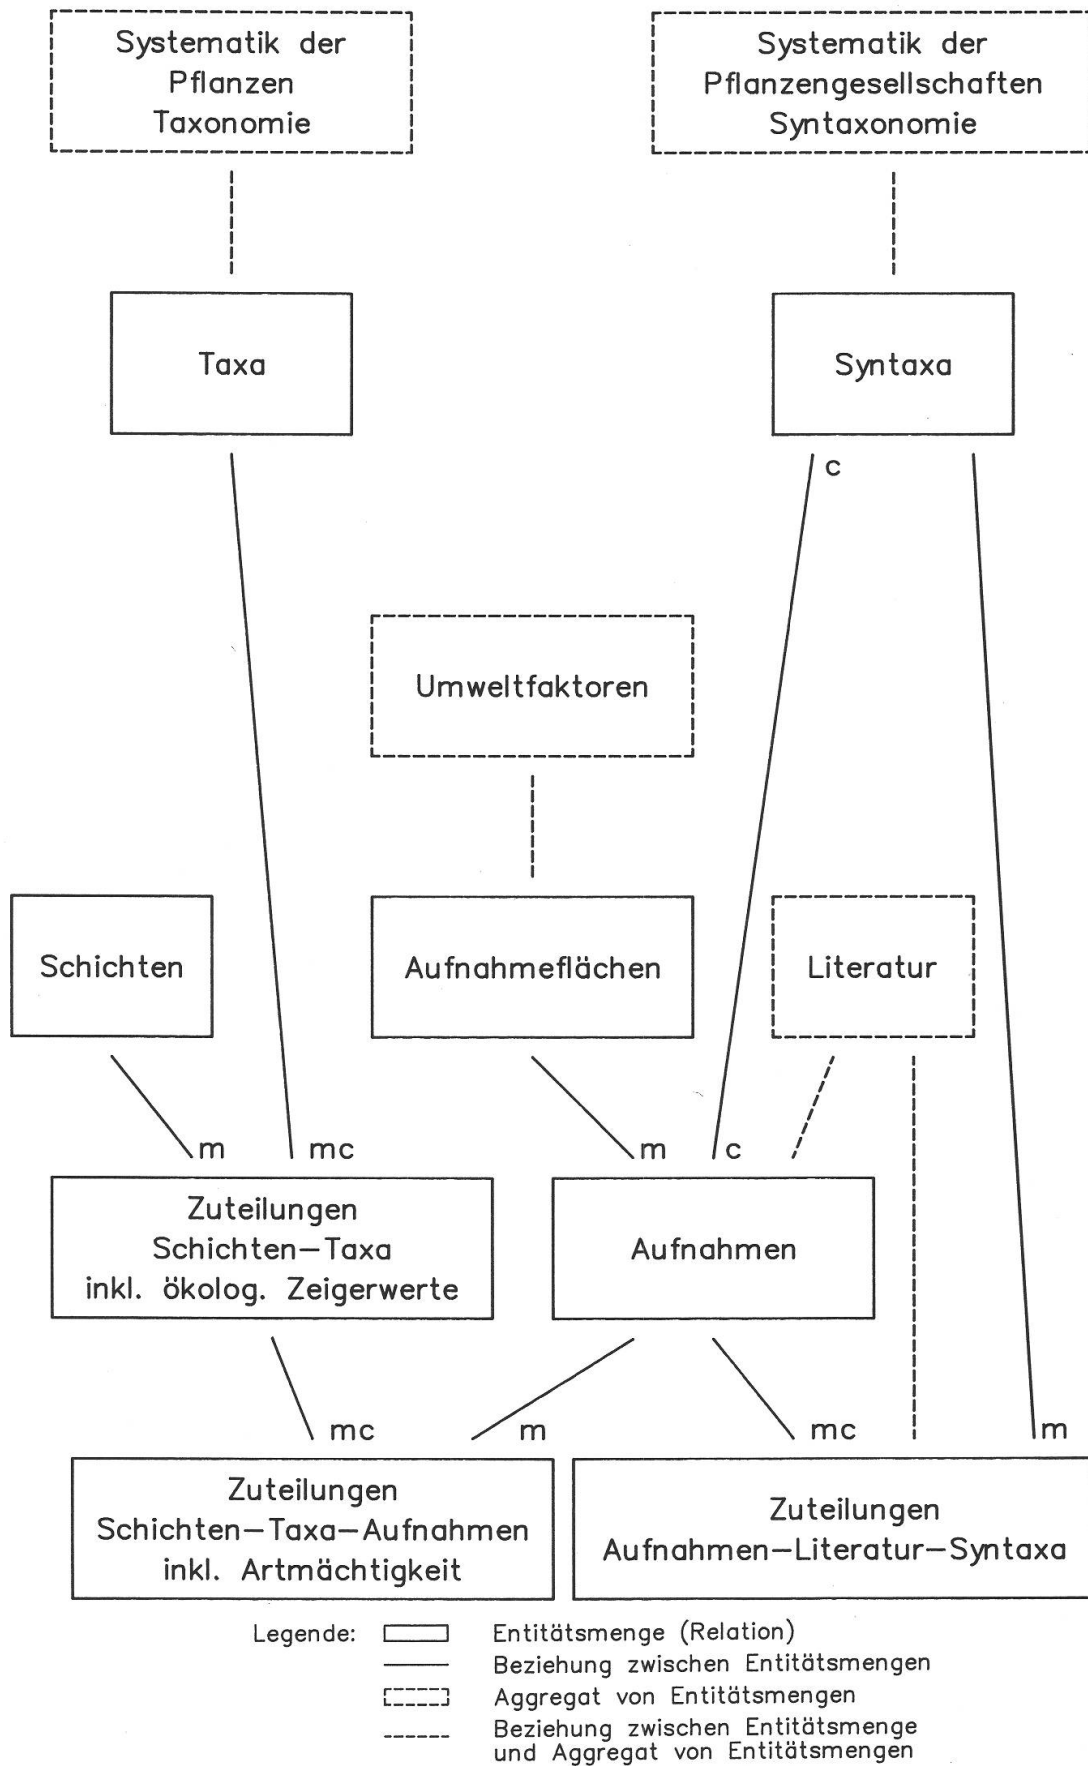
Systematik der Pflanzen Taxonomie

Systematik der Pflanzengesellschaften Syntaxonomie

Taxa

Syntaxa

c

Umweltfaktoren

Schichten

Aufnahmeflächen

Literatur

m

mc

m

c

Zuteilungen Schichten–Taxa inkl. ökolog. Zeigerwerte

Aufnahmen

mc

m

mc

m

Zuteilungen Schichten–Taxa–Aufnahmen inkl. Artmächtigkeit

Zuteilungen Aufnahmen–Literatur–Syntaxa

Legende:
Entitätsmenge (Relation)
Beziehung zwischen Entitätsmengen
Aggregat von Entitätsmengen
Beziehung zwischen Entitätsmenge und Aggregat von Entitätsmengen